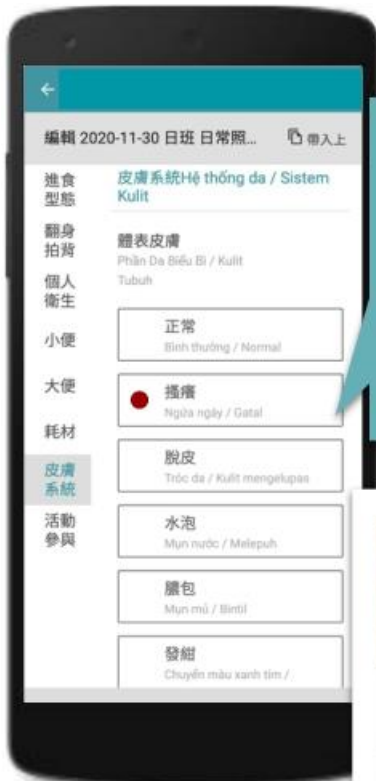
編輯 2020-11-30 日班 日常照...

帶入上

進食型態

翻身拍背

個人衛生

小便

大便

耗材

皮膚系統

活動參與

皮膚系統Hệ thống da / Sistem Kulit

體表皮膚
Phần Da Biểu Bì / Kulit Tubuh

正常
Bình thường / Normal

搔癢
Ngứa ngáy / Gatal

脫皮
Tróc da / Kulit mengelupas

水泡
Mụn nước / Melepuh

膿包
Mụn mủ / Bintil

發紺
Chuyển màu xanh tím /